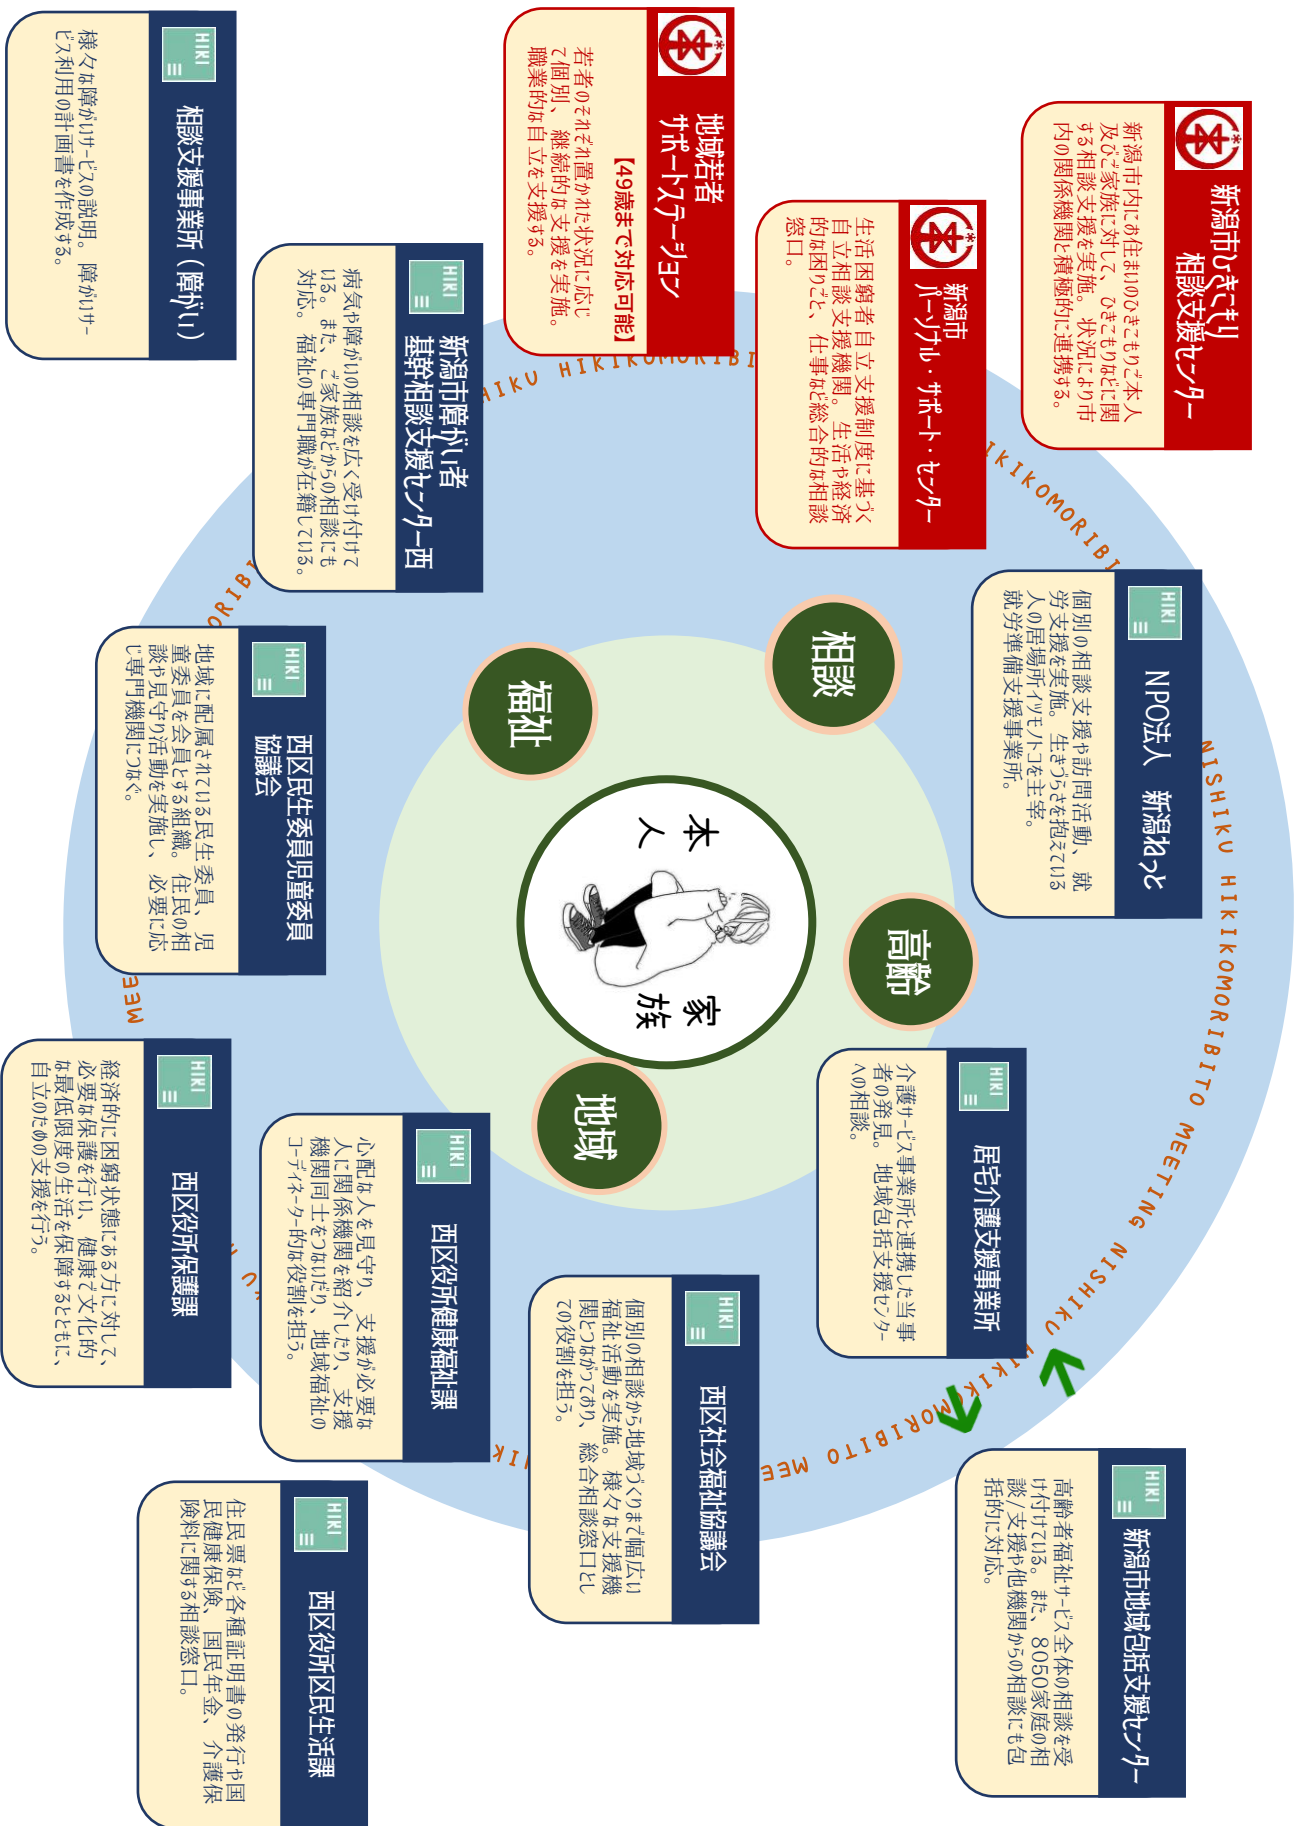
新潟市ひきこもり相談支援センター
新潟市内にお住まいのひきこもりご本人及びご家族に対して、ひきこもりなどに関する相談支援を実施。状況により市内の関係機関と積極的に連携する。

地域若者サポートステーション
【49歳まで対応可能】
若者のそれぞれ置かれた状況に応じて個別、継続的な支援を実施。職業的な自立を支援する。

新潟市パーソナル・サポート・センター
生活困窮者自立支援制度に基づく自立相談支援機関。生活や経済的な困りごと、仕事など総合的な相談窓口。

HIKI
相談支援事業所（障がい）
様々な障がいサービスの説明、障がいサービス利用の計画書を作成する。

HIKI
新潟市障がい者基幹相談支援センター西
病気や障がいの相談を広く受け付けている。また、ご家族などからの相談にも対応。福祉の専門職が在籍している。

HIKI
NPO法人 新潟ねっと
個別の相談支援や訪問活動、就労支援を実施。生きづらさを抱えている人の居場所「イッモトコ」を主宰。就労準備支援事業所。

HIKI
西区民生委員児童委員協議会
地域に配属されている民生委員、児童委員を会員とする組織。住民の相談や見守り活動を実施し、必要に応じ専門機関につなぐ。

相談
福祉
高齢
地域
本人
家族

HIKI
居宅介護支援事業所
介護サービス事業所と連携した当事者の発見。地域包括支援センターへの相談。

HIKI
西区役所保護課
経済的に困窮状態にある方に対して、必要な保護を行い、健康で文化的な最低限度の生活を保障するとともに、自立のための支援を行う。

HIKI
西区役所健康福祉課
心配な人を見守り、支援が必要な人に関係機関を紹介したり、支援機関同士をつないだり、地域福祉のコーディネーター的な役割を担う。

HIKI
西区社会福祉協議会
個別の相談から地域づくりまで幅広い福祉活動を実施。様々な支援機関とつながっており、総合相談窓口としての役割を担う。

HIKI
新潟市地域包括支援センター
高齢者福祉サービス全体の相談を受け付けている。また、8050家庭の相談／支援や他機関からの相談にも包括的に対応。

HIKI
西区役所区民生活課
住民票など各種証明書の発行や国民健康保険、国民年金、介護保険料に関する相談窓口。

NISHIKU HIKIKOMORIBITO MEETING NISHIKU HIKIKOMORIBITO MEE HIKIKOMORIBI HIKU HIKIKOMORIBI ORIBI MEE